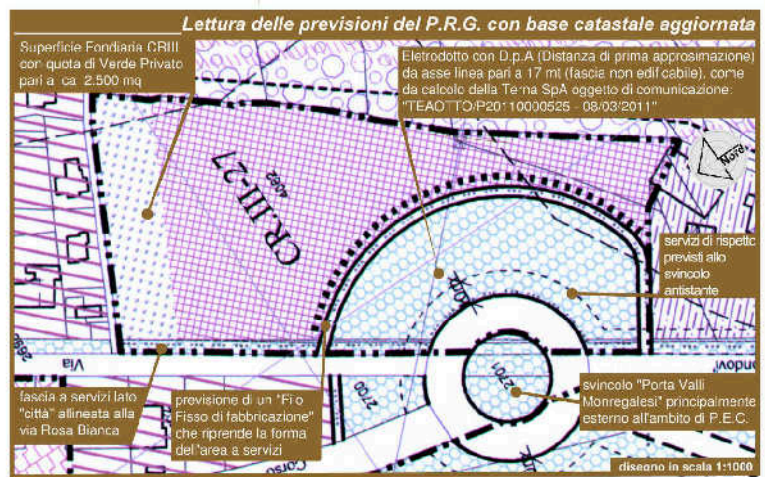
Lettura delle previsioni del P.R.G. con base catastale aggiornata

Superficie Fondiaria CRIII con quota di Verde Privato pari a ca 2.500 mq

Elettrodotto con D.p.A (Distanza di prima approssimazione) da asse linea pari a 17 mt (fascia non edificabile), come da calcolo della Terna SpA oggetto di comunicazione: "TEAOTTO/P20110000525 - 08/03/2011"

Nord

CR III 27

servizi di rispetto previsti allo svincolo antistante

Via

fascia a servizi lato "città" allineata alla via Rosa Bianca

previsione di un "Filo Fisso di fabbricazione" che riprende la forma dell'area a servizi

svincolo "Porta Valli Monregalesi" principalmente esterno all'ambito di P.E.C.

Corso

disegno in scala 1:1000